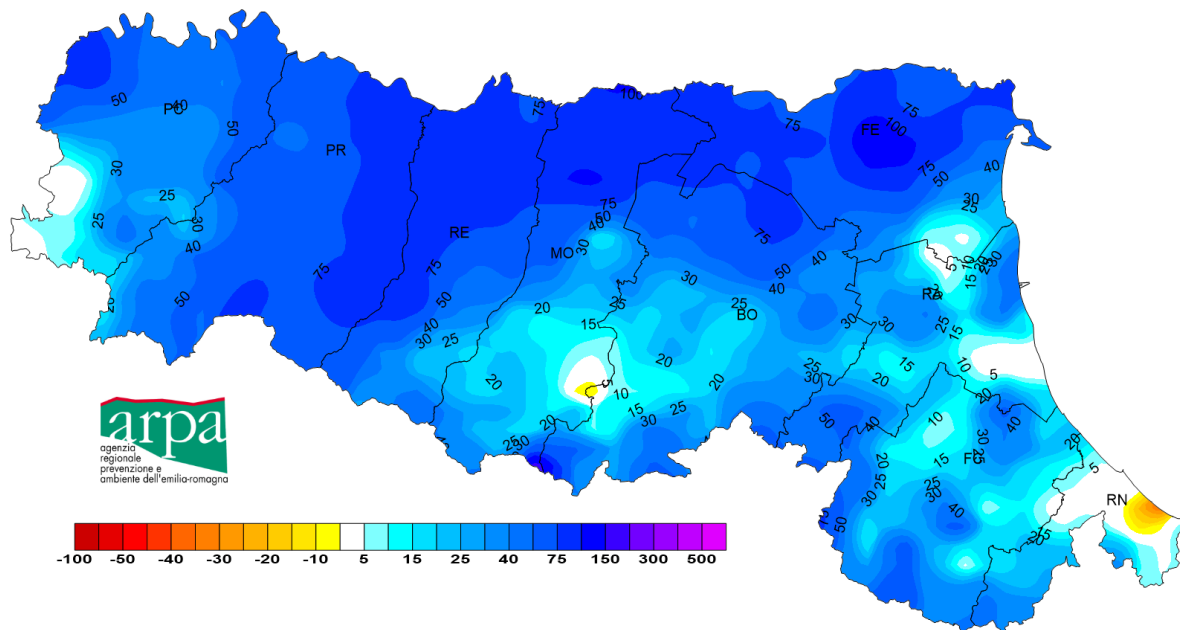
50
PC
40
50
30
25
25
30
40
50
20
PR
RE
75
75
75
50
40
30
25
20
MO
40
30
50
75
75
100
75
FE
100
75
75
50
40
30
25
75
50
40
30
25
BO
20
15
20
10
20
15
30
25
20
25
30
30
25
30
40
RA
25
15
10
5
10
15
20
30
5
15
10
20
40
FC
30
25
20
25
20
15
10
30
40
25
30
40
50
RN
5
25
20
25
arpa
agenzia regionale prevenzione e ambiente dell'emilia-romagna
-100
-50
-40
-30
-20
-10
5
15
25
40
75
150
300
500